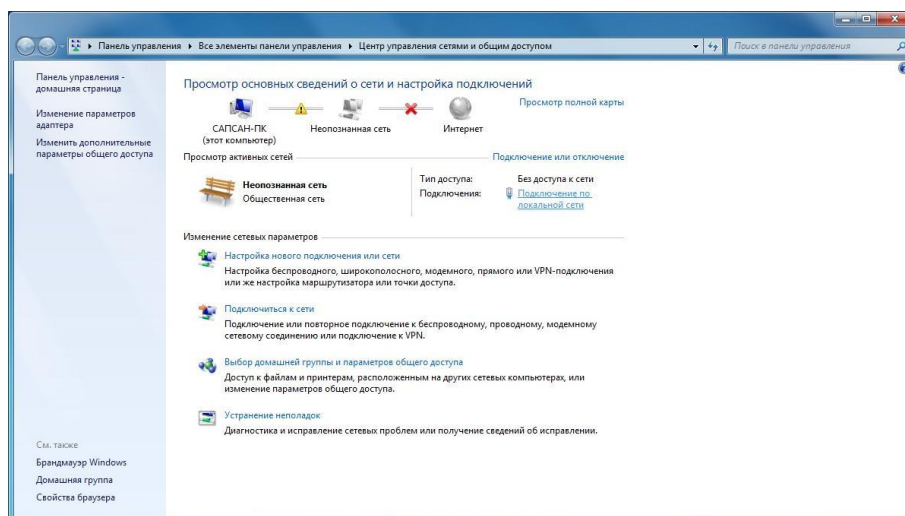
Панель управления ▸ Все элементы панели управления ▸ Центр управления сетями и общим доступом

Поиск в панели управления

Панель управления - домашняя страница

Изменение параметров адаптера

Изменить дополнительные параметры общего доступа

Просмотр основных сведений о сети и настройка подключений

Просмотр полной карты

САПСАН-ПК (этот компьютер)

Неопознанная сеть

Интернет

Просмотр активных сетей

Подключение или отключение

Неопознанная сеть
Общественная сеть

Тип доступа: Без доступа к сети
Подключения: Подключение по локальной сети

Изменение сетевых параметров

Настройка нового подключения или сети
Настройка беспроводного, широкополосного, модемного, прямого или VPN-подключения или же настройка маршрутизатора или точки доступа.

Подключиться к сети
Подключение или повторное подключение к беспроводному, проводному, модемному сетевому соединению или подключение к VPN.

Выбор домашней группы и параметров общего доступа
Доступ к файлам и принтерам, расположенным на других сетевых компьютерах, или изменение параметров общего доступа.

Устранение неполадок
Диагностика и исправление сетевых проблем или получение сведений об исправлении.

См. также

Брандмауэр Windows

Домашняя группа

Свойства браузера